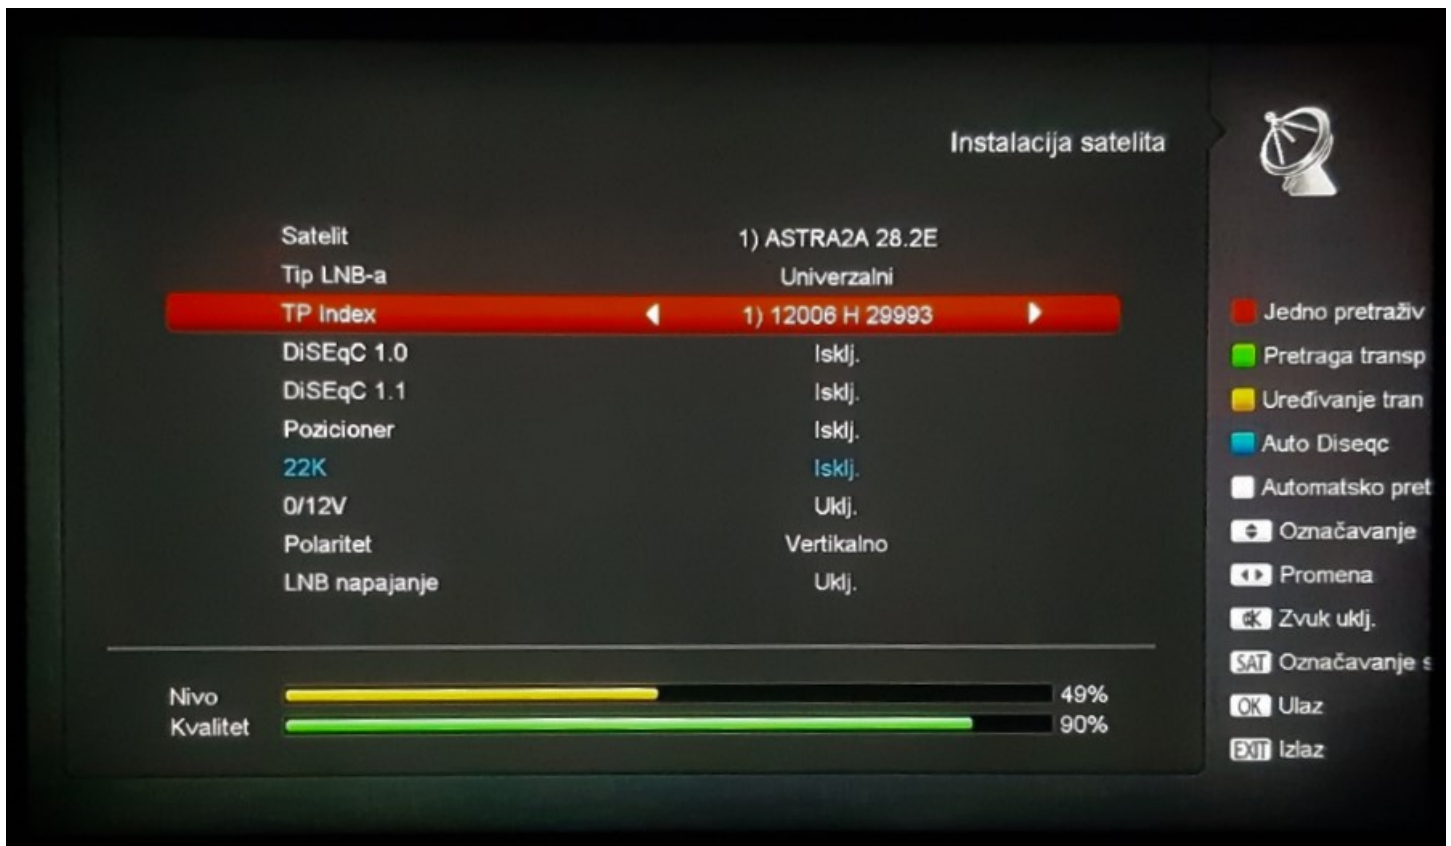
Instalacija satelita

| | |
|---|---|
| Satelit | 1) ASTRA2A 28.2E |
| Tip LNB-a | Univerzalni |
| TP Index | 1) 12006 H 29993 |
| DiSEqC 1.0 | Isklj. |
| DiSEqC 1.1 | Isklj. |
| Pozicioner | Isklj. |
| 22K | Isklj. |
| 0/12V | Uklj. |
| Polaritet | Vertikalno |
| LNB napajanje | Uklj. |

Nivo 49%
Kvalitet 90%

Jedno pretraživ
Pretraga transp
Uređivanje tran
Auto Diseqc
Automatsko pret
Označavanje
Promena
Zvuk uklj.
SAT Označavanje s
OK Ulaz
EXIT Izlaz